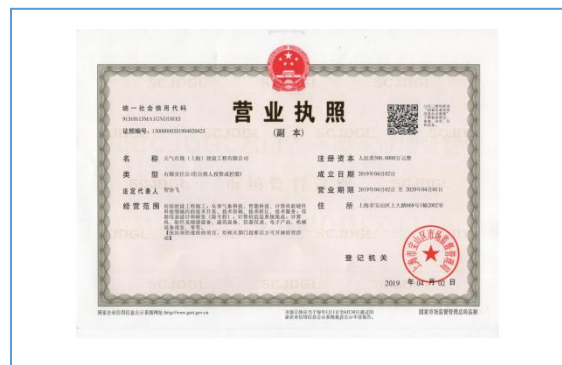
统一社会信用代码
91310115MA1GND0R83
证照编号：13000000201904020021

营业执照
（副本）

名　　称　天气在线（上海）建筑工程有限公司
类　　型　有限责任公司(自然人投资或控股)
法定代表人　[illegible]
经营范围　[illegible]

注册资本　人民币500.0000万元整
成立日期　2019年04月02日
营业期限　2019年04月02日 至 2029年04月01日
住　　所　上海市宝山区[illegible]

登记机关
2019 年 04 月 02 日

国家企业信用信息公示系统网址 http://www.gsxt.gov.cn
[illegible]
国家市场监督管理总局监制